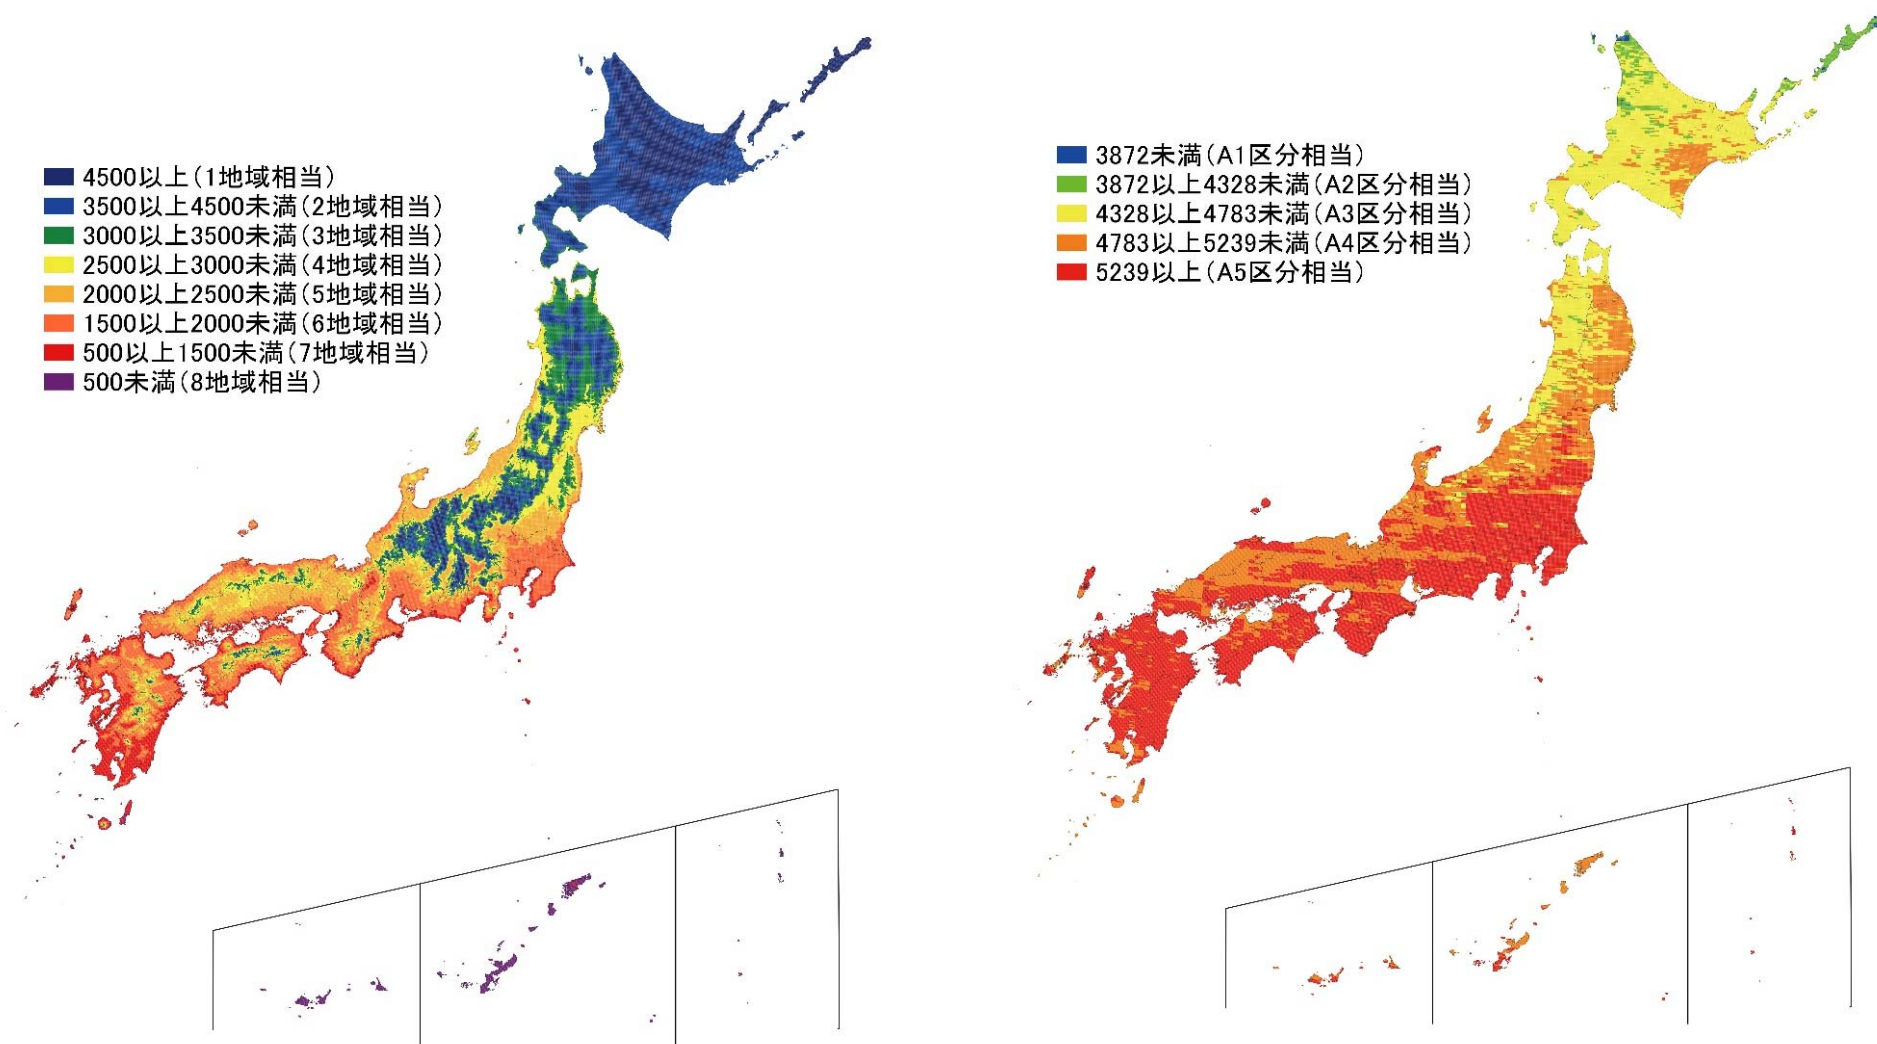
4500以上（1地域相当）
3500以上4500未満（2地域相当）
3000以上3500未満（3地域相当）
2500以上3000未満（4地域相当）
2000以上2500未満（5地域相当）
1500以上2000未満（6地域相当）
500以上1500未満（7地域相当）
500未満（8地域相当）

3872未満（A1区分相当）
3872以上4328未満（A2区分相当）
4328以上4783未満（A3区分相当）
4783以上5239未満（A4区分相当）
5239以上（A5区分相当）